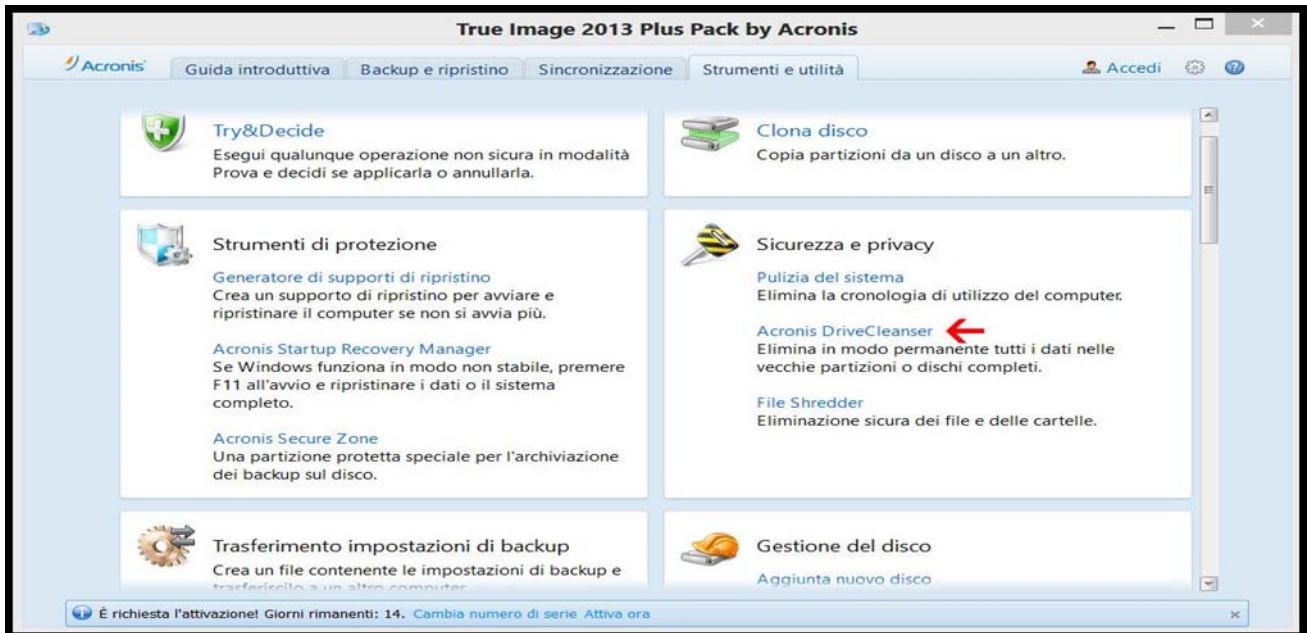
True Image 2013 Plus Pack by Acronis

Acronis | Guida introduttiva | Backup e ripristino | Sincronizzazione | Strumenti e utilità | Accedi

Try&Decide
Esegui qualunque operazione non sicura in modalità Prova e decidi se applicarla o annullarla.

Clona disco
Copia partizioni da un disco a un altro.

Strumenti di protezione

Generatore di supporti di ripristino
Crea un supporto di ripristino per avviare e ripristinare il computer se non si avvia più.

Acronis Startup Recovery Manager
Se Windows funziona in modo non stabile, premere F11 all'avvio e ripristinare i dati o il sistema completo.

Acronis Secure Zone
Una partizione protetta speciale per l'archiviazione dei backup sul disco.

Sicurezza e privacy

Pulizia del sistema
Elimina la cronologia di utilizzo del computer.

Acronis DriveCleanser
Elimina in modo permanente tutti i dati nelle vecchie partizioni o dischi completi.

File Shredder
Eliminazione sicura dei file e delle cartelle.

Trasferimento impostazioni di backup
Crea un file contenente le impostazioni di backup e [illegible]

Gestione del disco
Aggiunta nuovo disco

È richiesta l'attivazione! Giorni rimanenti: 14. Cambia numero di serie Attiva ora